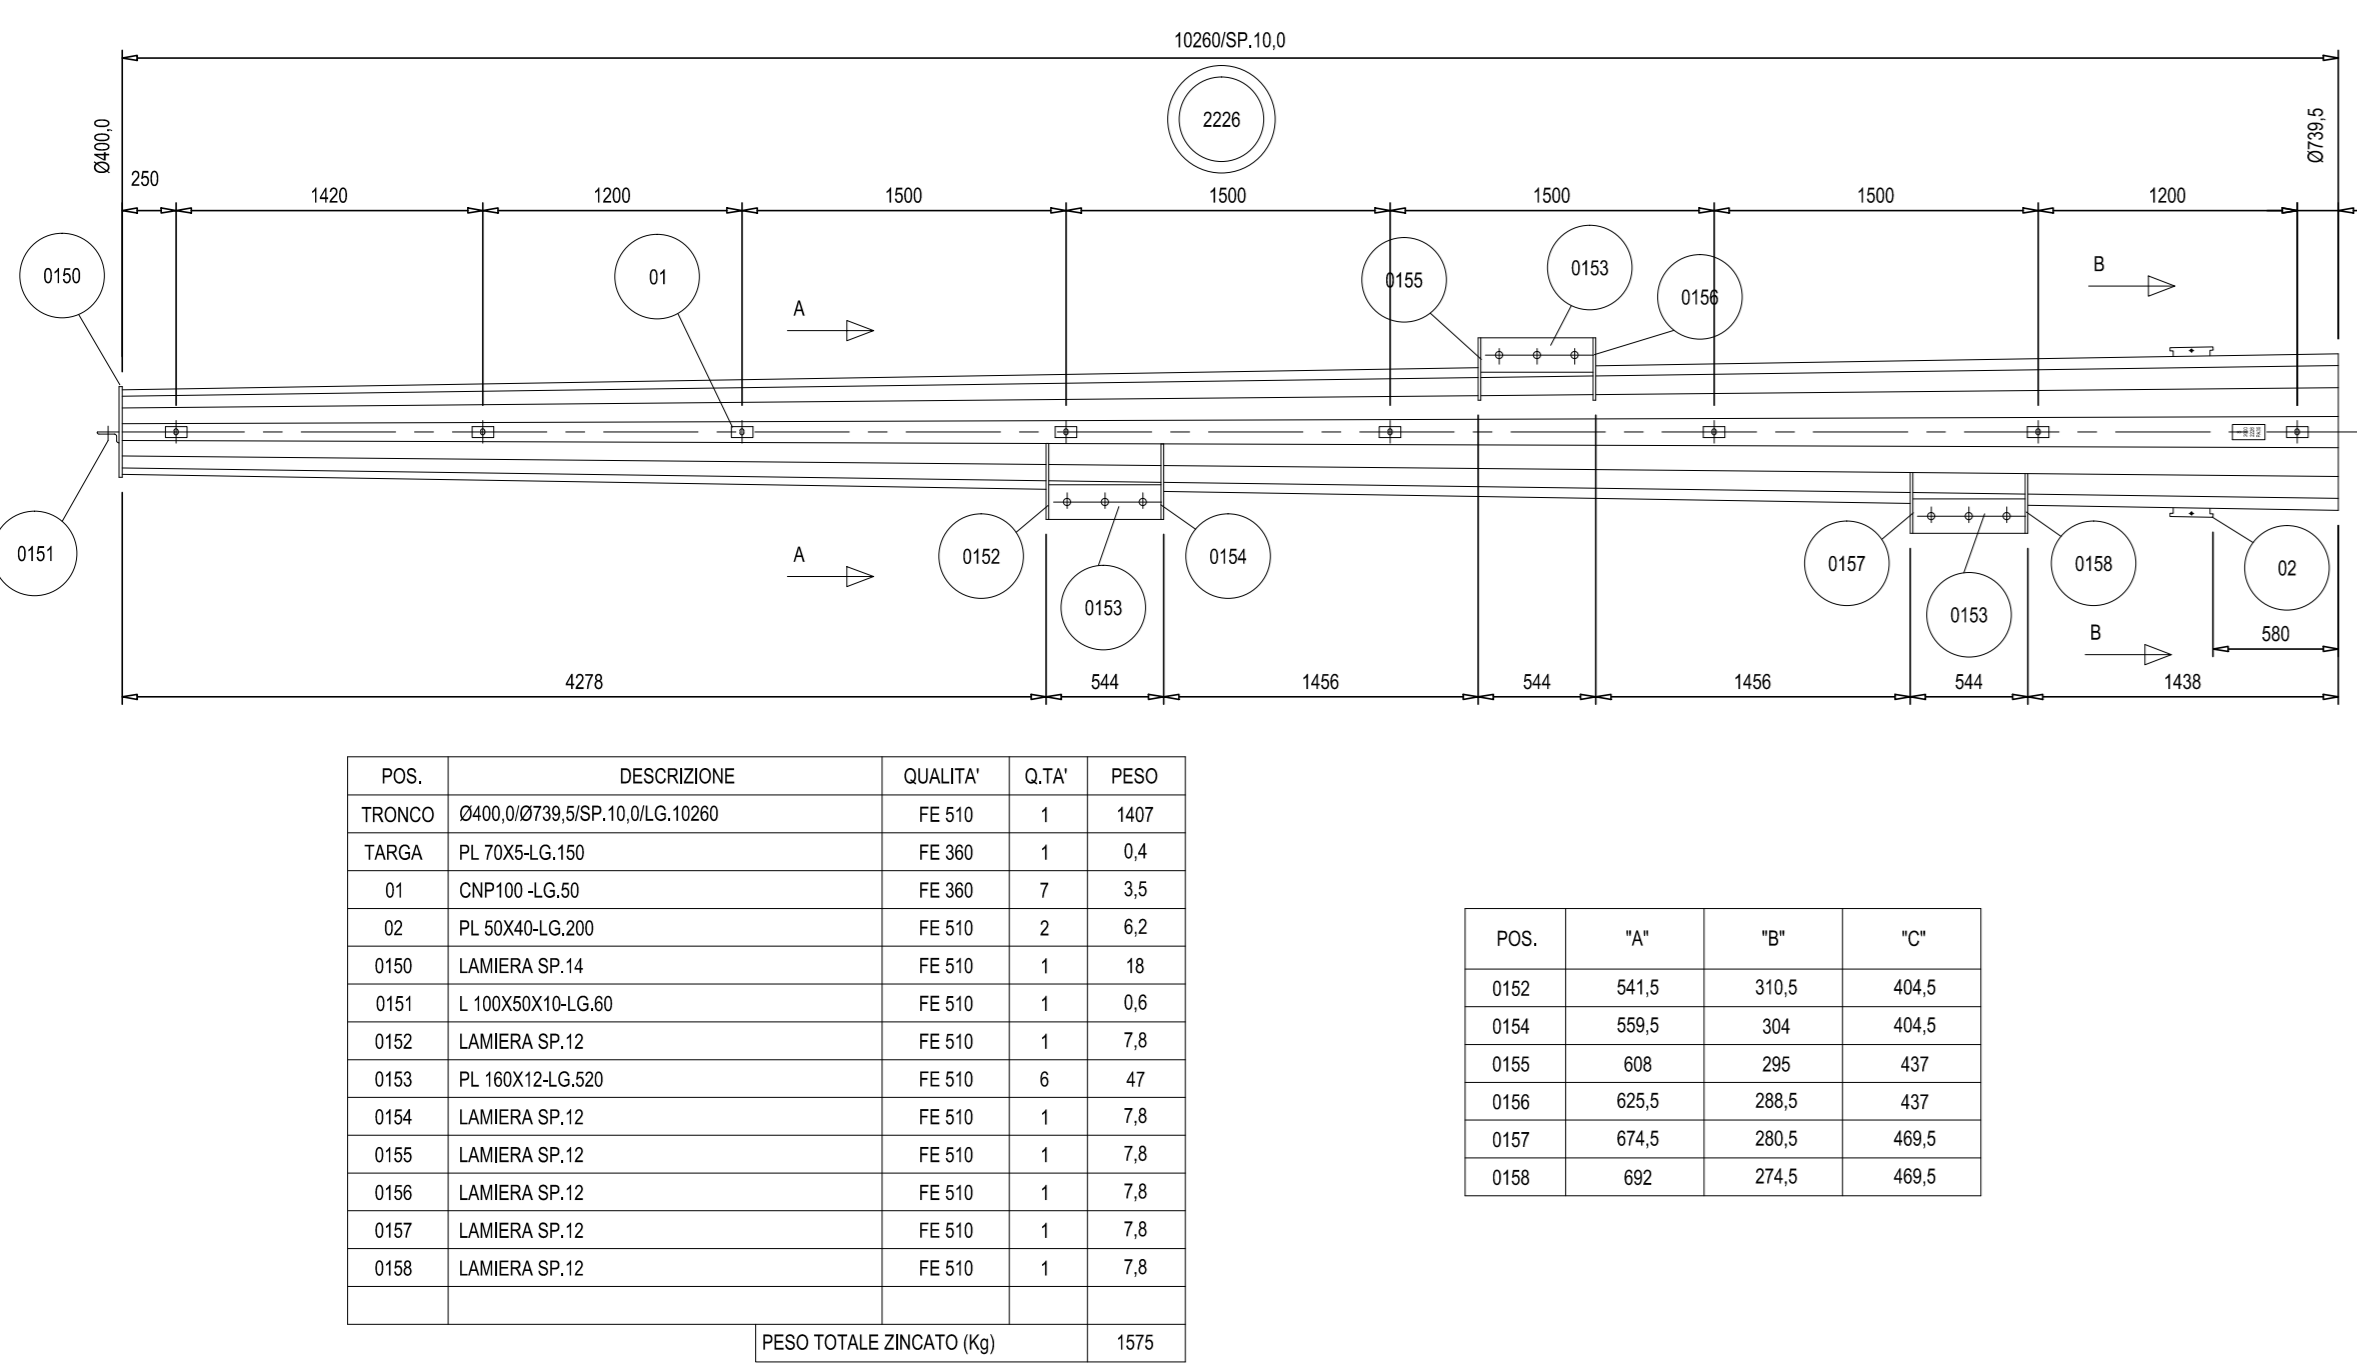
10260/SP.10,0

2226

Ø400,0

Ø739,5

250 1420 1200 1500 1500 1500 1500 1200

0150

01

A

0155

0153

0156

B

0151

A

0152

0153

0154

0157

0153

0158

02

B

580

4278 544 1456 544 1456 544 1438

| POS. | DESCRIZIONE | QUALITA' | Q.TA' | PESO |
|---|---|---|---|---|
| TRONCO | Ø400,0/Ø739,5/SP.10,0/LG.10260 | FE 510 | 1 | 1407 |
| TARGA | PL 70X5-LG.150 | FE 360 | 1 | 0,4 |
| 01 | CNP100 -LG.50 | FE 360 | 7 | 3,5 |
| 02 | PL 50X40-LG.200 | FE 510 | 2 | 6,2 |
| 0150 | LAMIERA SP.14 | FE 510 | 1 | 18 |
| 0151 | L 100X50X10-LG.60 | FE 510 | 1 | 0,6 |
| 0152 | LAMIERA SP.12 | FE 510 | 1 | 7,8 |
| 0153 | PL 160X12-LG.520 | FE 510 | 6 | 47 |
| 0154 | LAMIERA SP.12 | FE 510 | 1 | 7,8 |
| 0155 | LAMIERA SP.12 | FE 510 | 1 | 7,8 |
| 0156 | LAMIERA SP.12 | FE 510 | 1 | 7,8 |
| 0157 | LAMIERA SP.12 | FE 510 | 1 | 7,8 |
| 0158 | LAMIERA SP.12 | FE 510 | 1 | 7,8 |
| | | | | |
| | | PESO TOTALE ZINCATO (Kg) | | 1575 |

| POS. | "A" | "B" | "C" |
|---|---|---|---|
| 0152 | 541,5 | 310,5 | 404,5 |
| 0154 | 559,5 | 304 | 404,5 |
| 0155 | 608 | 295 | 437 |
| 0156 | 625,5 | 288,5 | 437 |
| 0157 | 674,5 | 280,5 | 469,5 |
| 0158 | 692 | 274,5 | 469,5 |